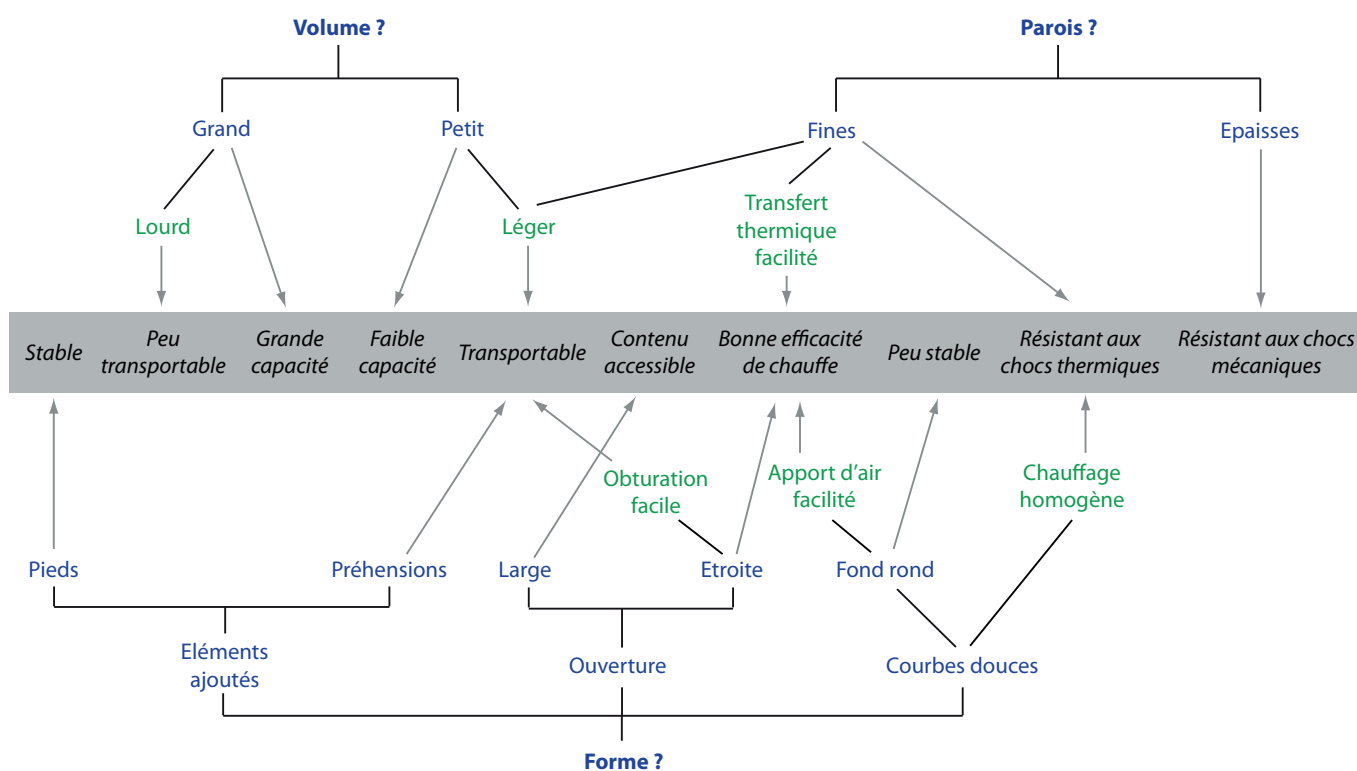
Volume ?

Parois ?

Grand

Petit

Fines

Epaisses

Lourd

Léger

Transfert thermique facilité

Stable

Peu transportable

Grande capacité

Faible capacité

Transportable

Contenu accessible

Bonne efficacité de chauffe

Peu stable

Résistant aux chocs thermiques

Résistant aux chocs mécaniques

Obturation facile

Apport d'air facilité

Chauffage homogène

Pieds

Préhensions

Large

Etroite

Fond rond

Eléments ajoutés

Ouverture

Courbes douces

Forme ?